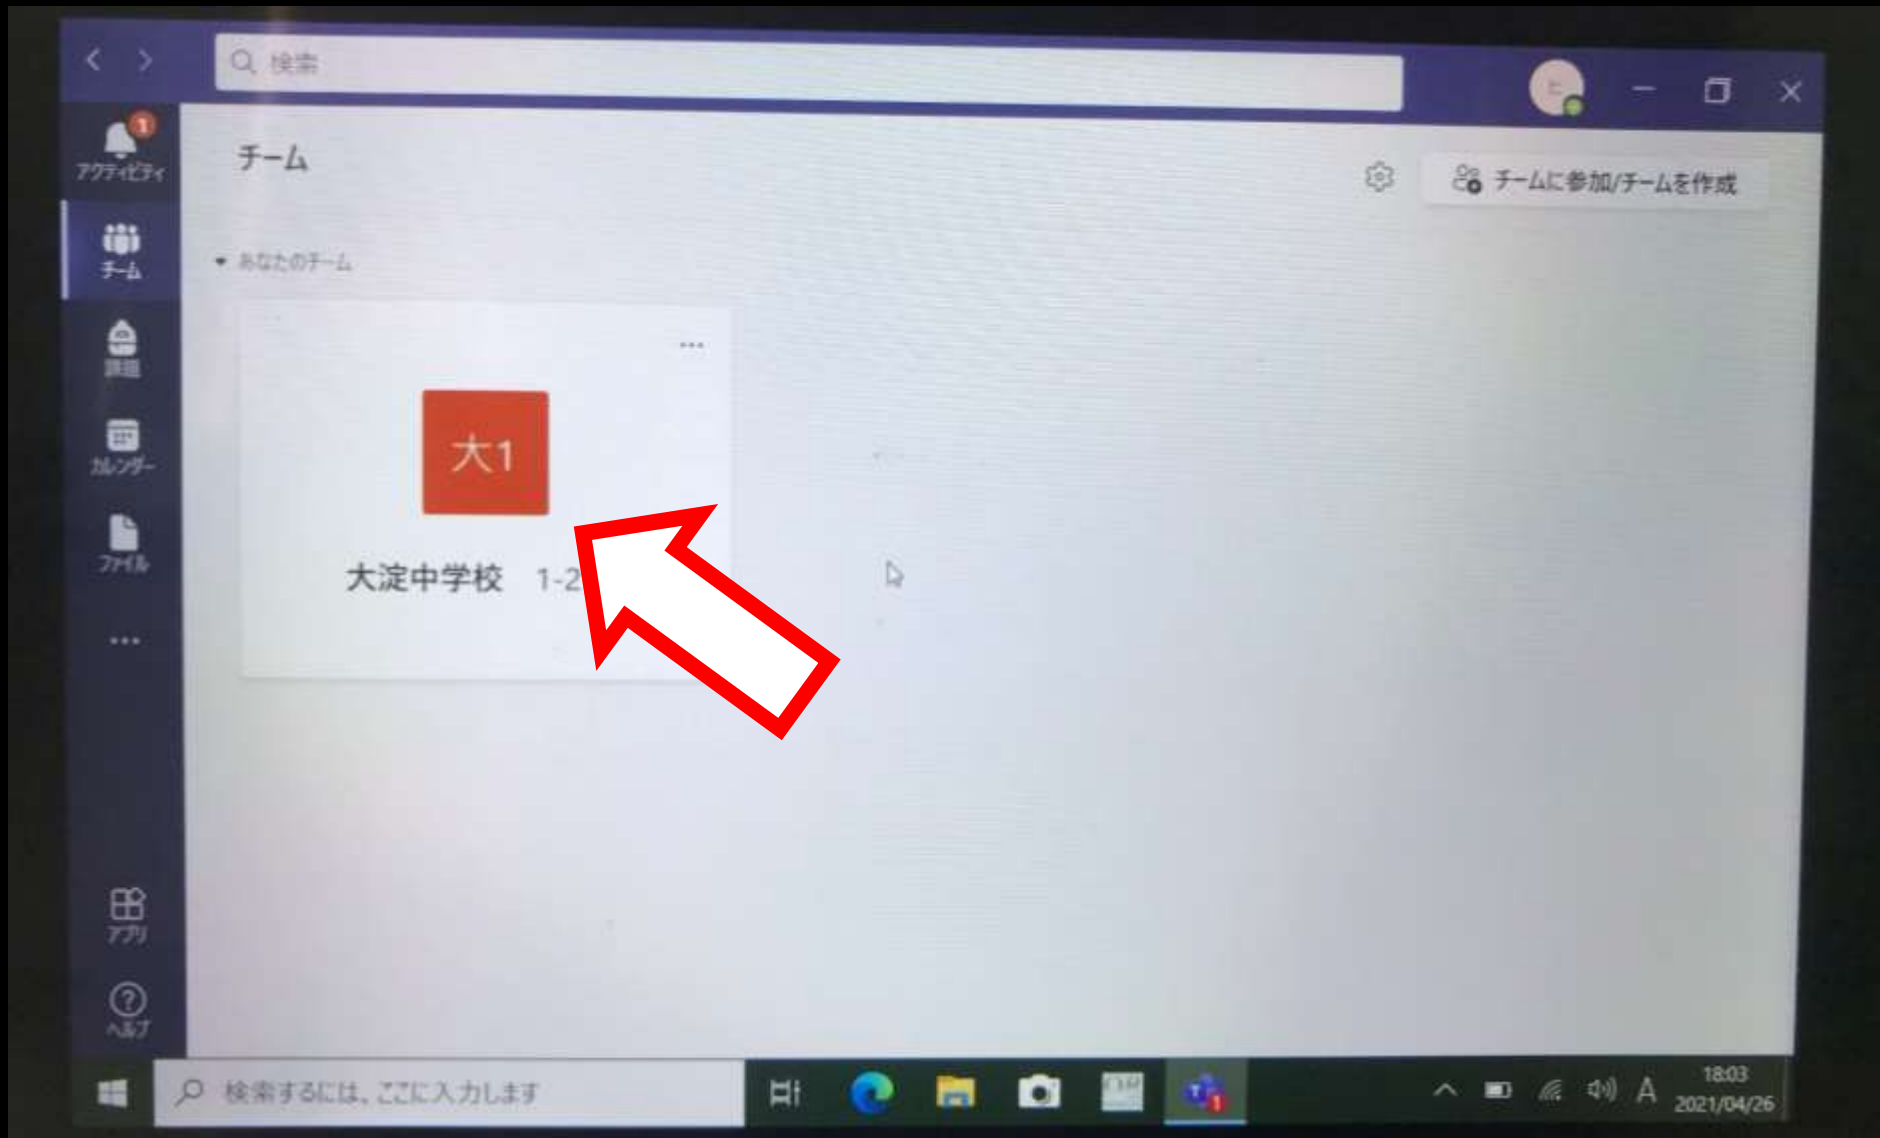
検索

1
アクティビティ

チーム

課題

カレンダー

ファイル

...

アプリ

ヘルプ

チーム

チームに参加/チームを作成

あなたのチーム

...

大1

大淀中学校　1-2

検索するには、ここに入力します

A

18:03
2021/04/26